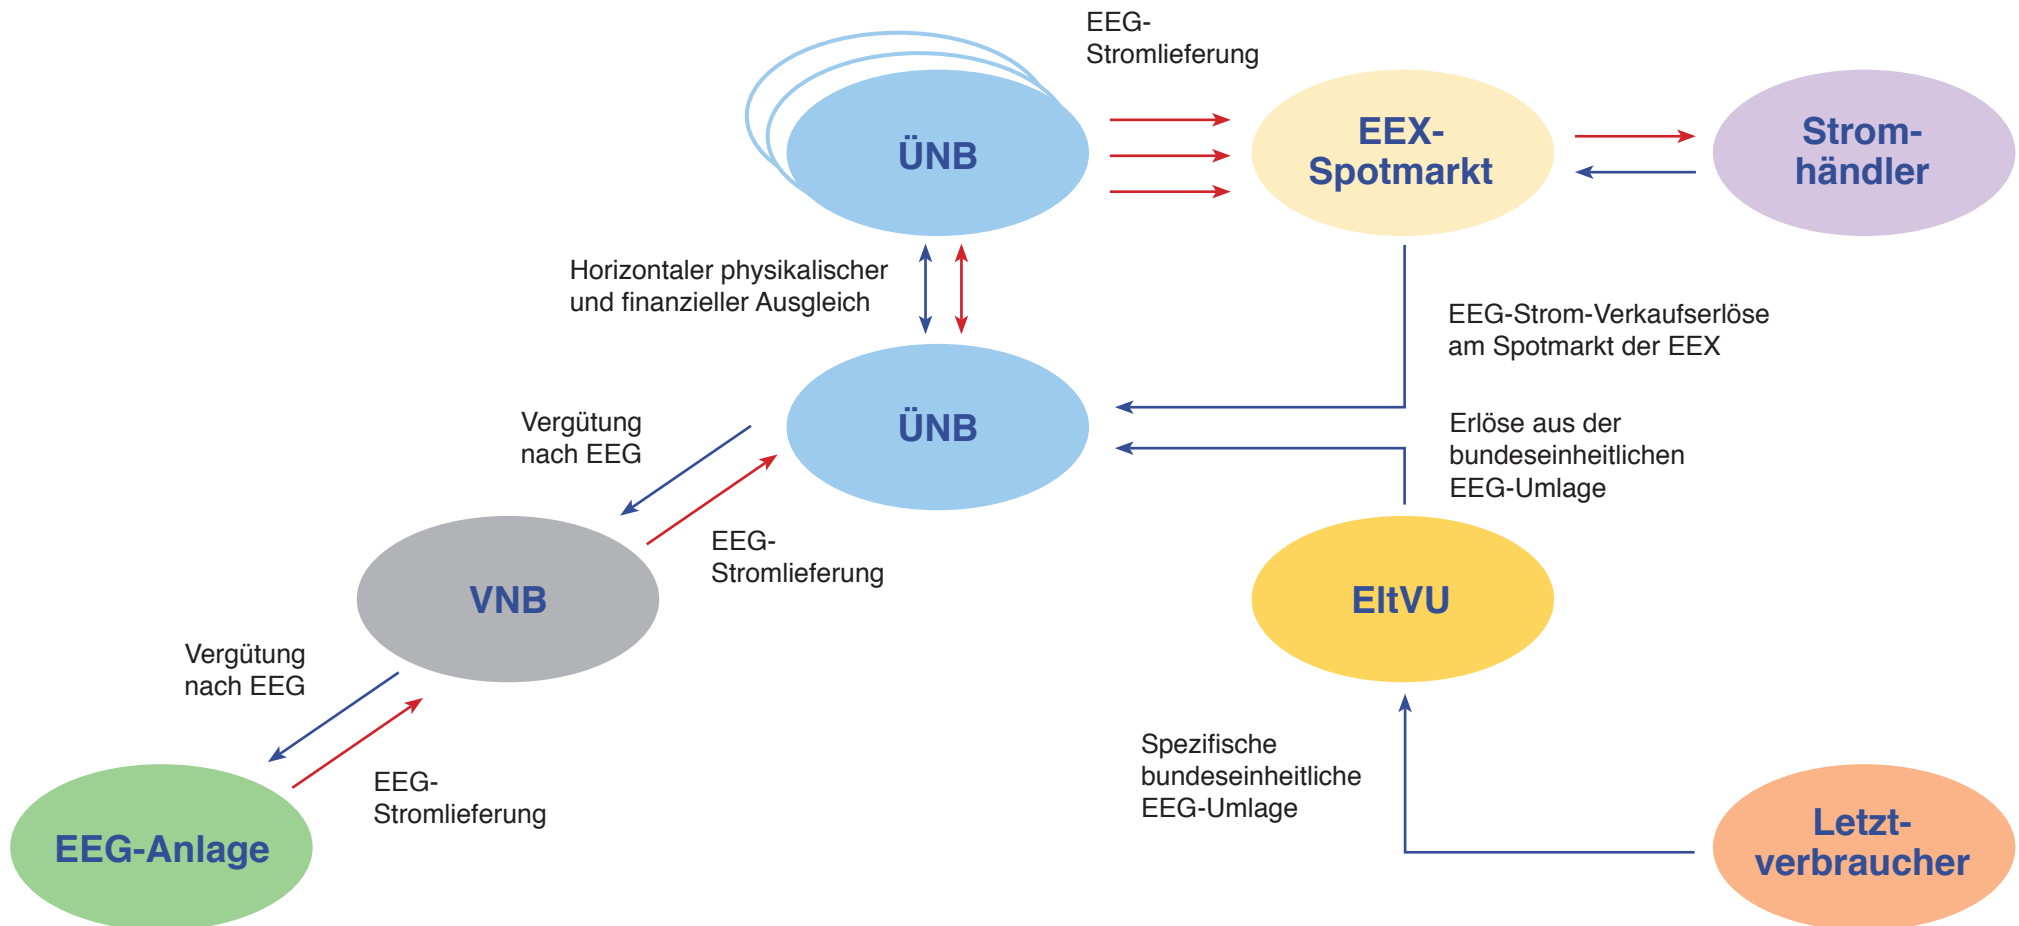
EEG-Stromlieferung

ÜNB

EEX-Spotmarkt

Strom-händler

Horizontaler physikalischer und finanzieller Ausgleich

EEG-Strom-Verkaufserlöse am Spotmarkt der EEX

ÜNB

Vergütung nach EEG

Erlöse aus der bundeseinheitlichen EEG-Umlage

EEG-Stromlieferung

VNB

EltVU

Vergütung nach EEG

EEG-Stromlieferung

Spezifische bundeseinheitliche EEG-Umlage

EEG-Anlage

Letzt-verbraucher